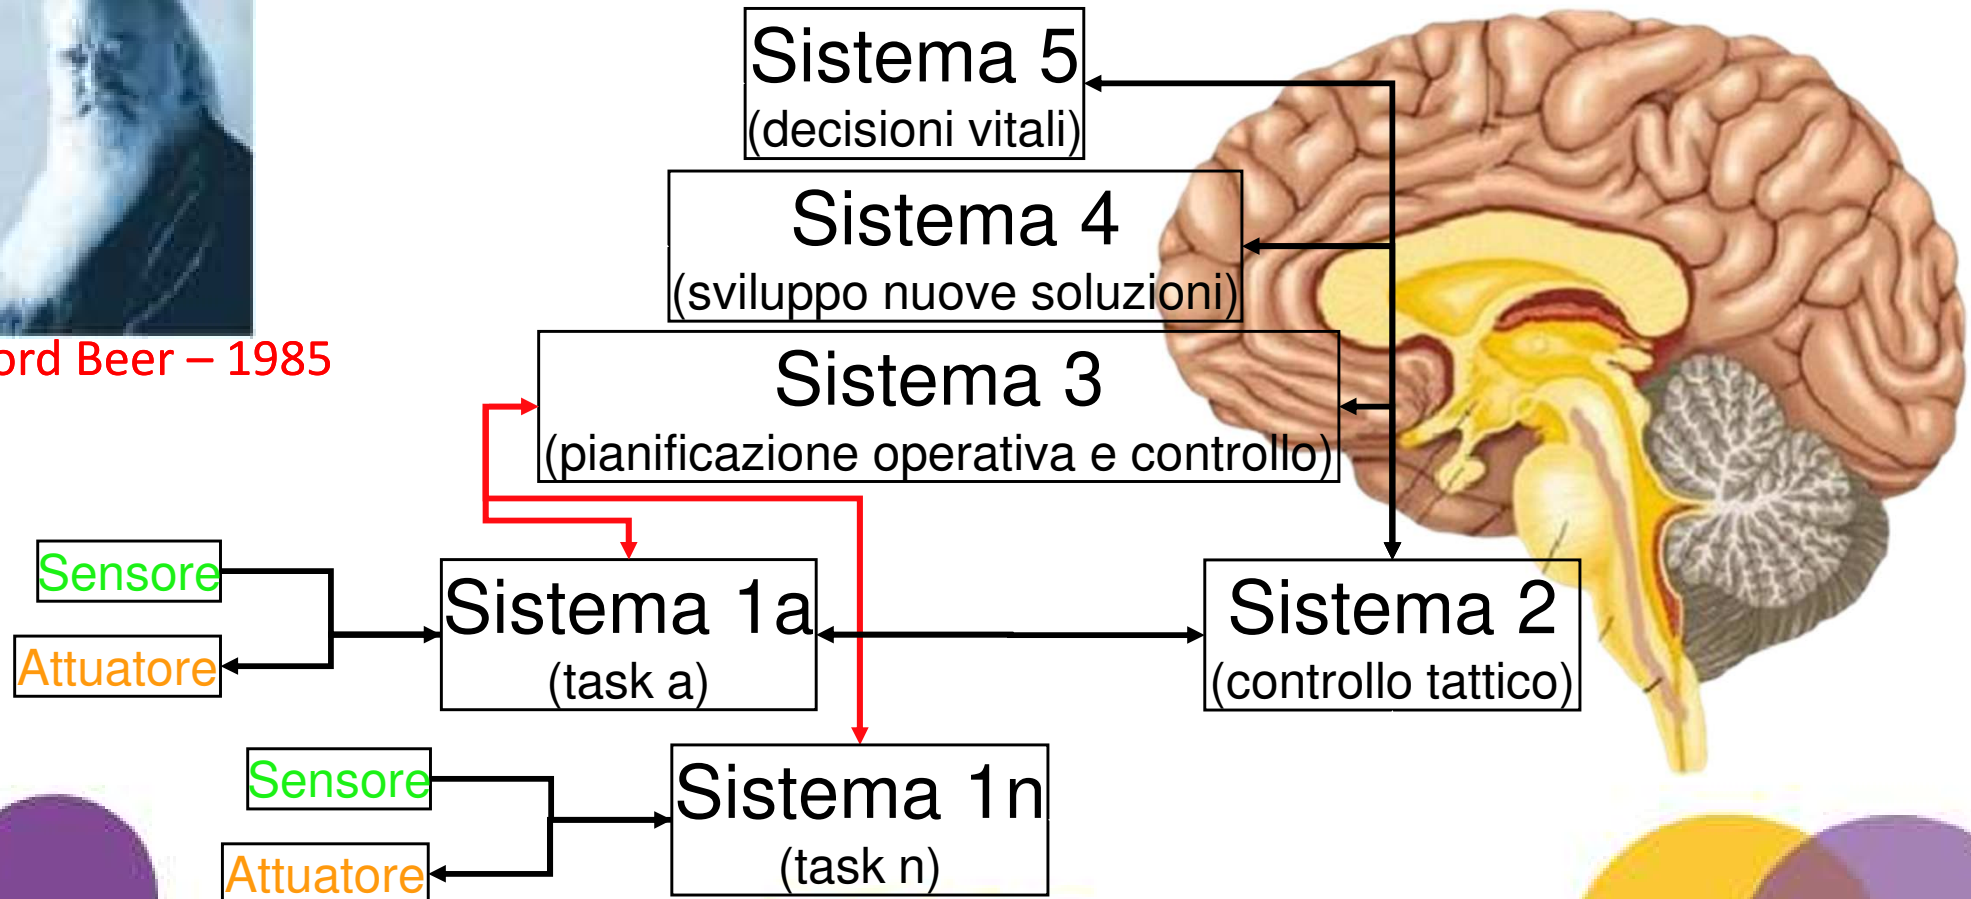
ord Beer – 1985

Sistema 5
(decisioni vitali)

Sistema 4
(sviluppo nuove soluzioni)

Sistema 3
(pianificazione operativa e controllo)

Sensore

Attuatore

Sistema 1a
(task a)

Sistema 2
(controllo tattico)

Sensore

Attuatore

Sistema 1n
(task n)